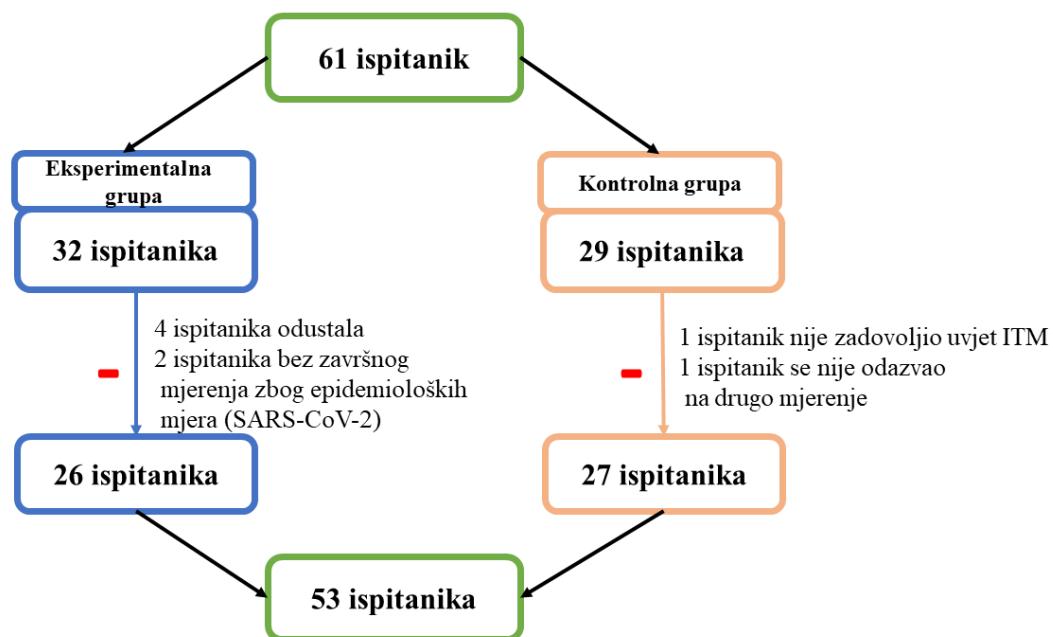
61 ispitanik

Eksperimentalna grupa

32 ispitanika

4 ispitanika odustala
2 ispitanika bez završnog mjerenja zbog epidemioloških mjera (SARS-CoV-2)

26 ispitanika

Kontrolna grupa

29 ispitanika

1 ispitanik nije zadovoljio uvjet ITM
1 ispitanik se nije odazvao na drugo mjerenje

27 ispitanika

53 ispitanika